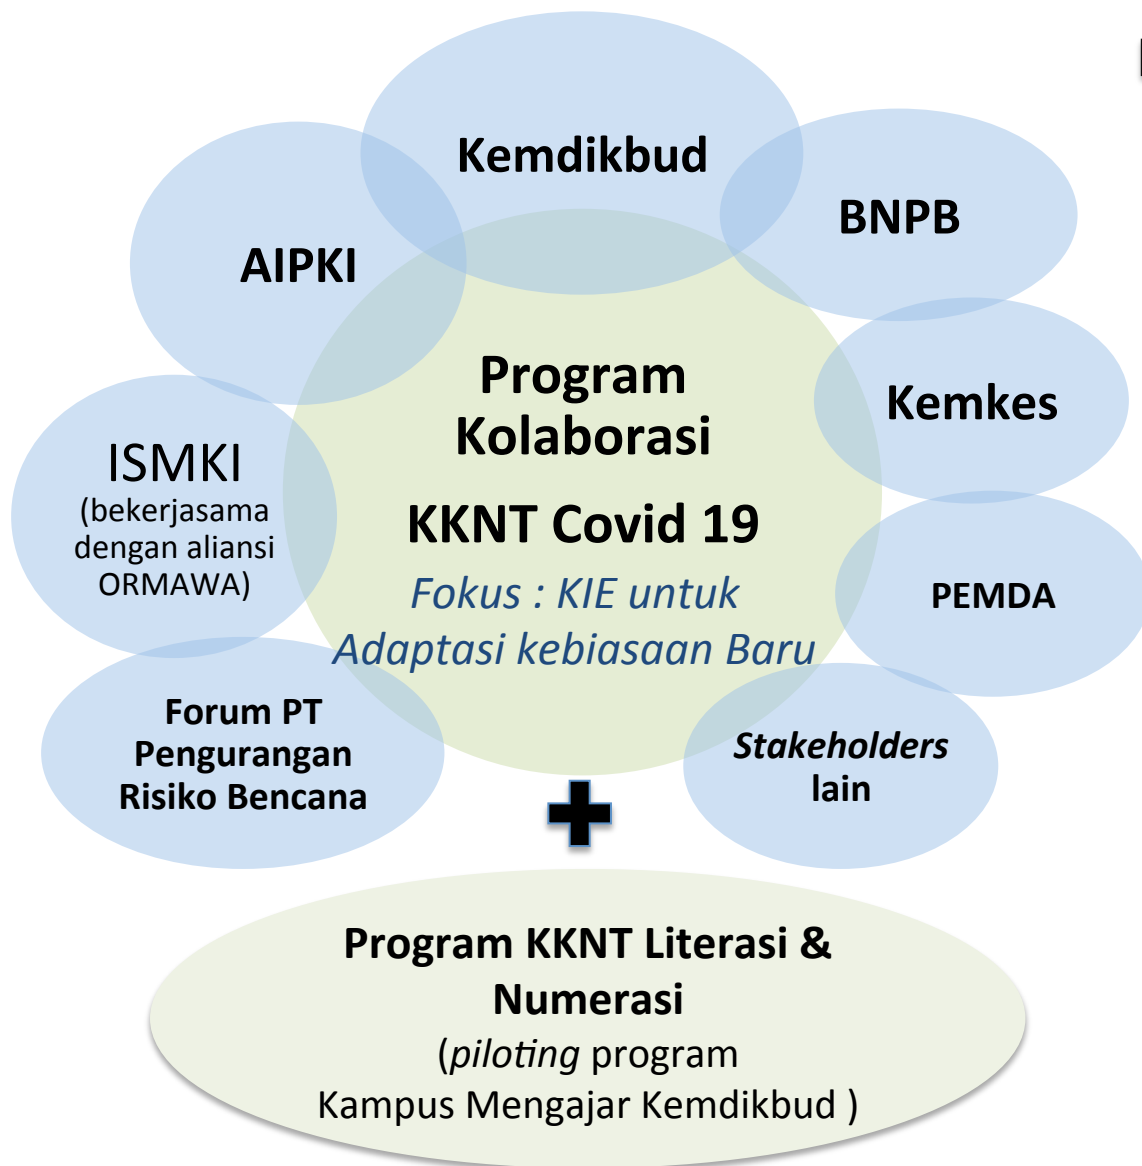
Kemdikbud

BNPB

AIPKI

Program Kolaborasi

KKNT Covid 19

Fokus : KIE untuk Adaptasi kebiasaan Baru

Kemkes

ISMKI
(bekerjasama dengan aliansi ORMAWA)

PEMDA

Forum PT Pengurangan Risiko Bencana

Stakeholders lain

Program KKNT Literasi & Numerasi
(piloting program Kampus Mengajar Kemdikbud )